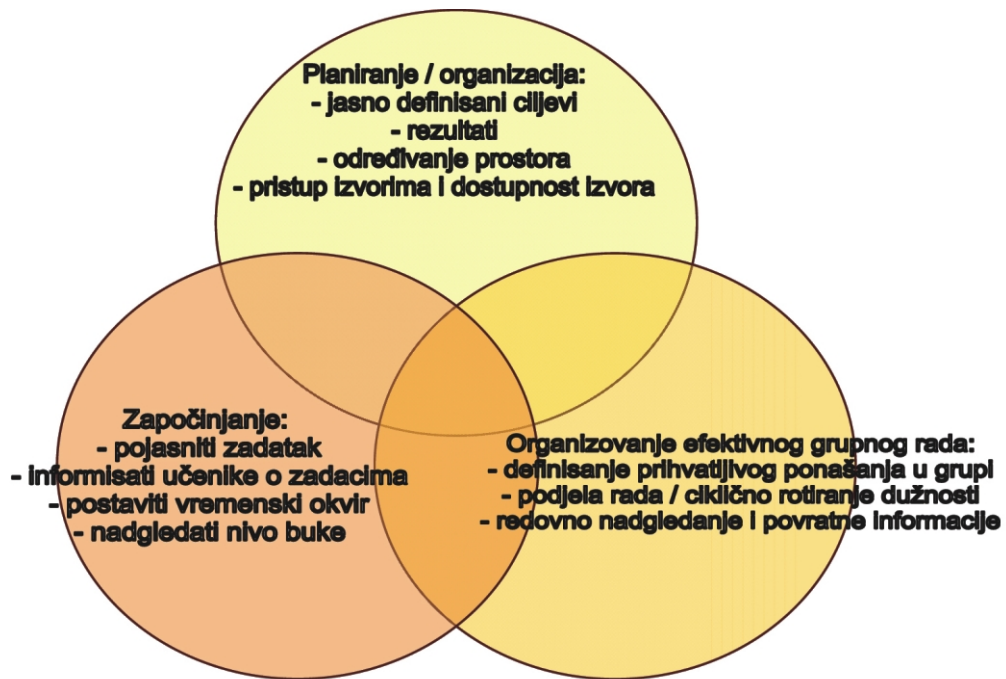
Planiranje / organizacija:
- jasno definisani ciljevi
- rezultati
- određivanje prostora
- pristup izvorima i dostupnost izvora

Započinjanje:
- pojasniti zadatak
- informisati učenike o zadacima
- postaviti vremenski okvir
- nadgledati nivo buke

Organizovanje efektivnog grupnog rada:
- definisanje prihvatljivog ponašanja u grupi
- podjela rada / ciklično rotiranje dužnosti
- redovno nadgledanje i povratne informacije